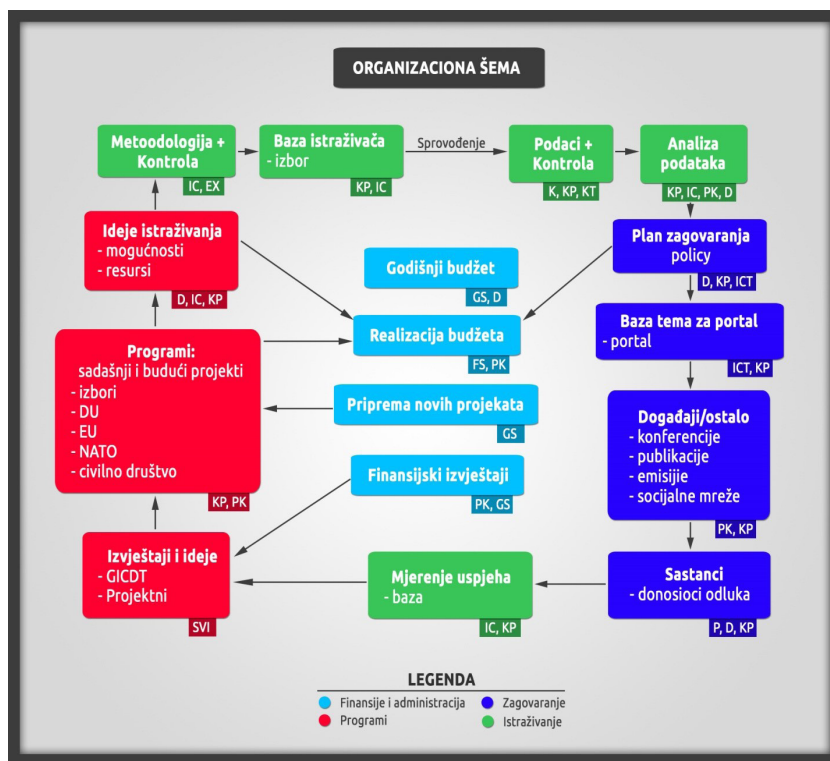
ORGANIZACIONA ŠEMA

Metodologija + Kontrola
IC, EX

Baza istraživača
- izbor
KP, IC

Sprovođenje

Podaci + Kontrola
K, KP, KT

Analiza podataka
KP, IC, PK, D

Ideje istraživanja
- mogućnosti
- resursi
D, IC, KP

Godišnji budžet
GS, D

Plan zagovaranja
policy
D, KP, ICT

Programi:
sadašnji i budući projekti
- izbori
- DU
- EU
- NATO
- civilno društvo
KP, PK

Realizacija budžeta
FS, PK

Baza tema za portal
- portal
ICT, KP

Priprema novih projekata
GS

Događaji/ostalo
- konferencije
- publikacije
- emisijie
- socijalne mreže
PK, KP

Finansijski izvještaji
PK, GS

Izvještaji i ideje
- GICDT
- Projektni
SVI

Mjerenje uspjeha
- baza
IC, KP

Sastanci
- donosioci odluka
P, D, KP

LEGENDA
Finansije i administracija
Programi
Zagovaranje
Istraživanje